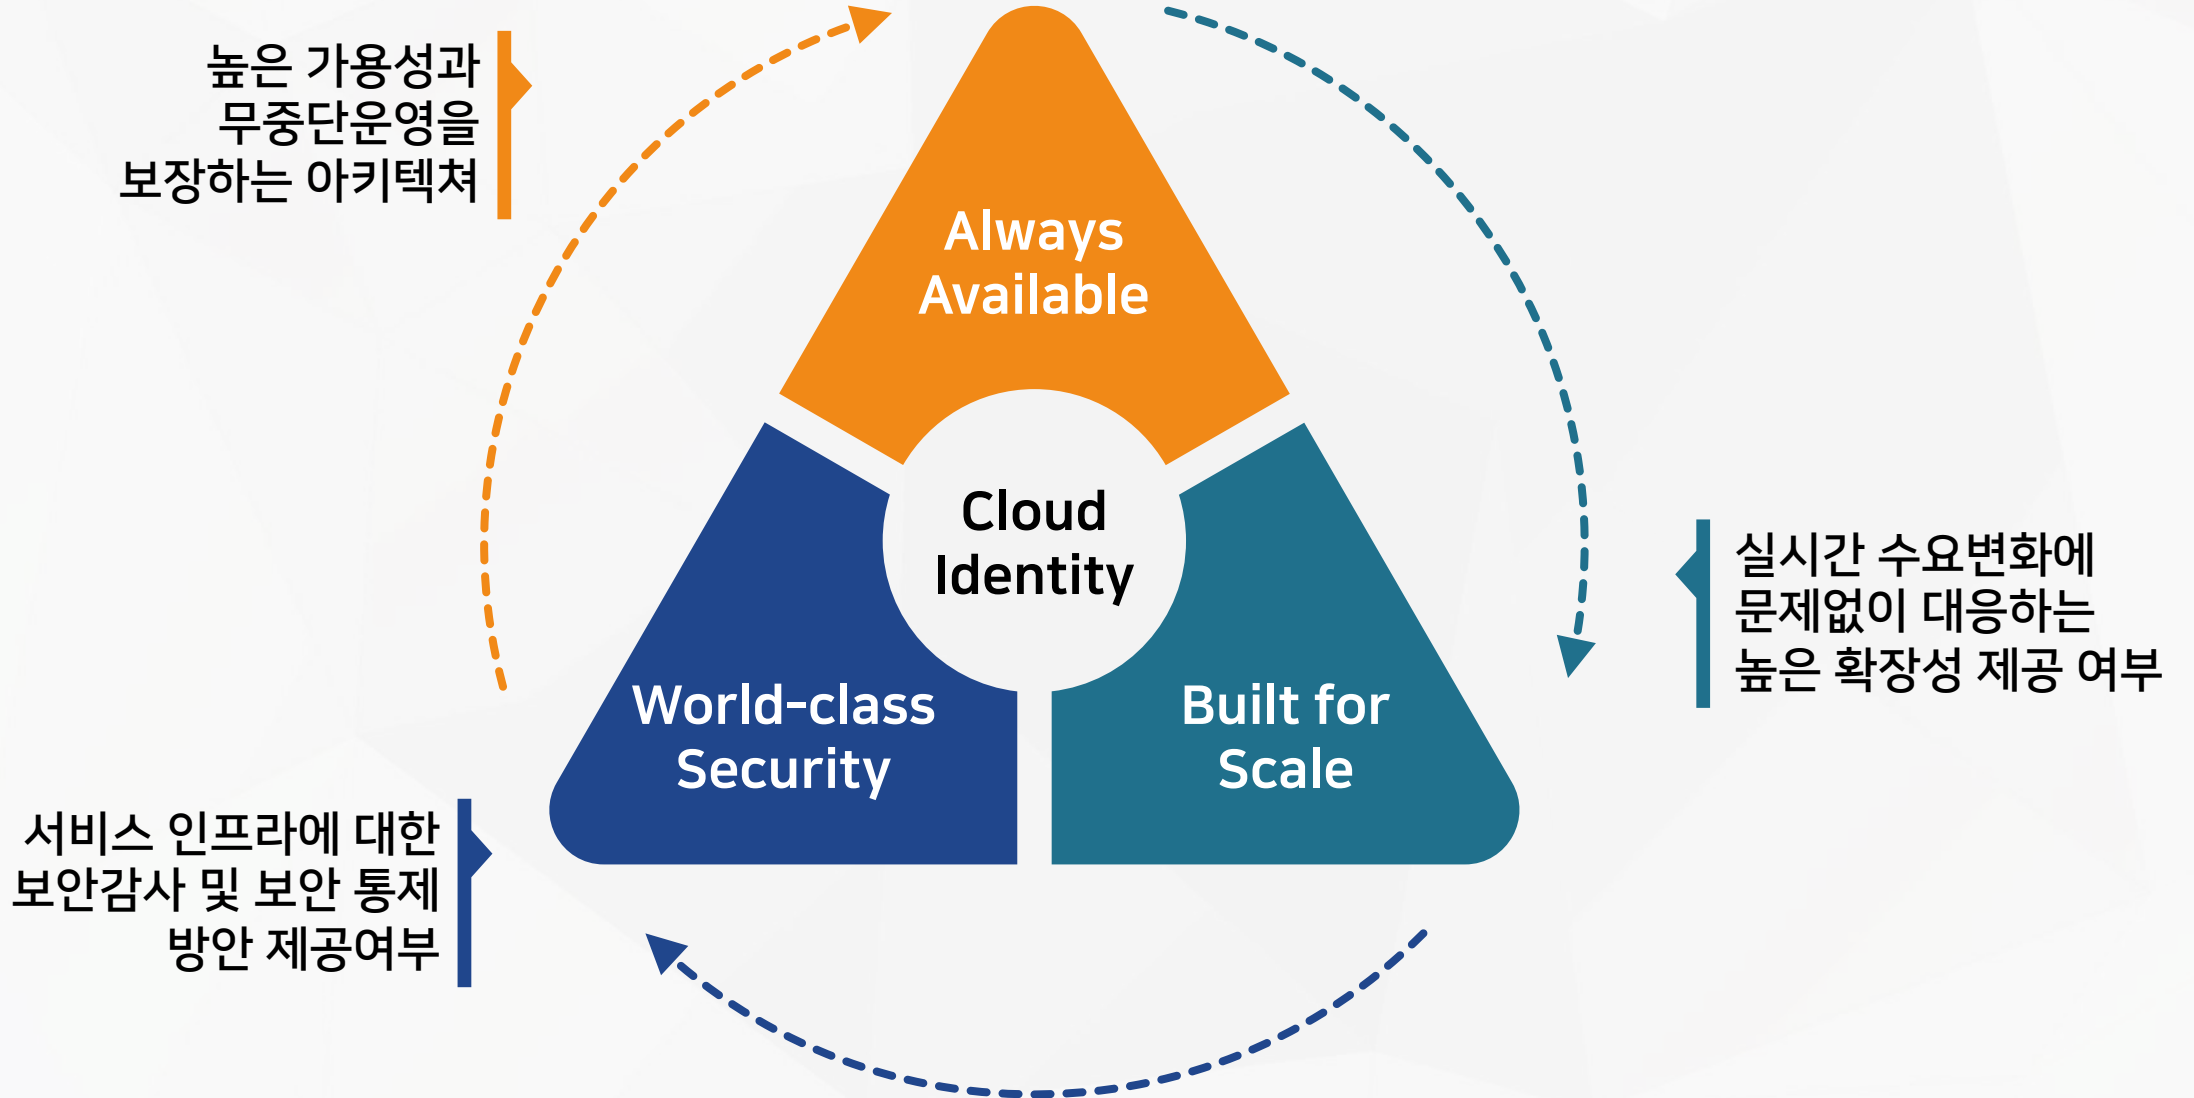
높은 가용성과
무중단운영을
보장하는 아키텍쳐

Always
Available

Cloud
Identity

World-class
Security

Built for
Scale

실시간 수요변화에
문제없이 대응하는
높은 확장성 제공 여부

서비스 인프라에 대한
보안감사 및 보안 통제
방안 제공여부